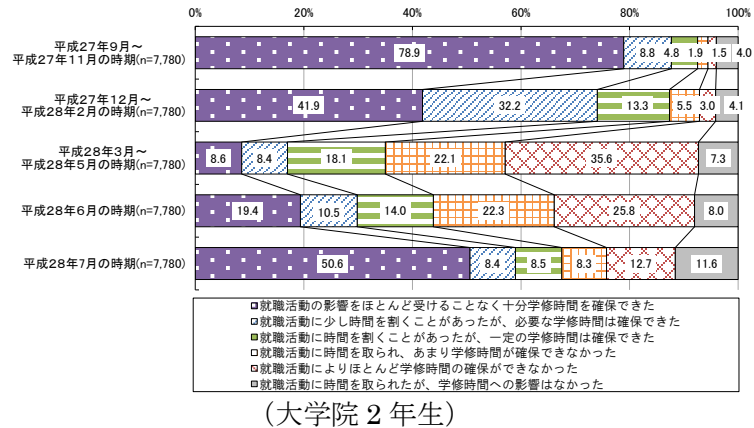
0%
20%
40%
60%
80%
100%

平成27年9月～平成27年11月の時期(n=7,780)
78.9
8.8
4.8
1.9
1.5
4.0

平成27年12月～平成28年2月の時期(n=7,780)
41.9
32.2
13.3
5.5
3.0
4.1

平成28年3月～平成28年5月の時期(n=7,780)
8.6
8.4
18.1
22.1
35.6
7.3

平成28年6月の時期(n=7,780)
19.4
10.5
14.0
22.3
25.8
8.0

平成28年7月の時期(n=7,780)
50.6
8.4
8.5
8.3
12.7
11.6

就職活動の影響をほとんど受けることなく十分学修時間を確保できた
就職活動に少し時間を割くことがあったが、必要な学修時間は確保できた
就職活動に時間を割くことがあったが、一定の学修時間は確保できた
就職活動に時間を取られ、あまり学修時間が確保できなかった
就職活動によりほとんど学修時間の確保ができなかった
就職活動に時間を取られたが、学修時間への影響はなかった

（大学院２年生）